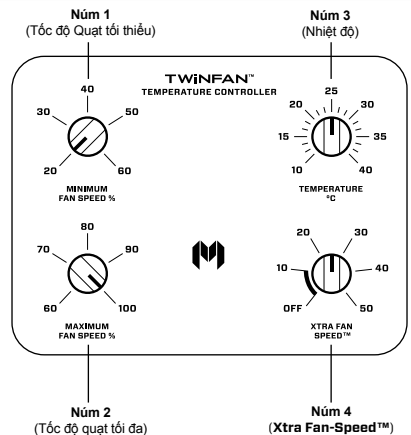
Núm 1
(Tốc độ Quạt tối thiểu)

Núm 3
(Nhiệt độ)

TWINFAN™
TEMPERATURE CONTROLLER

40
30
50
20
60
MINIMUM
FAN SPEED %

25
20
30
15
35
10
40
TEMPERATURE
°C

80
70
90
60
100
MAXIMUM
FAN SPEED %

20
30
10
40
OFF
50
XTRA FAN
SPEED™

Núm 2
(Tốc độ quạt tối đa)

Núm 4
(Xtra Fan-Speed™)